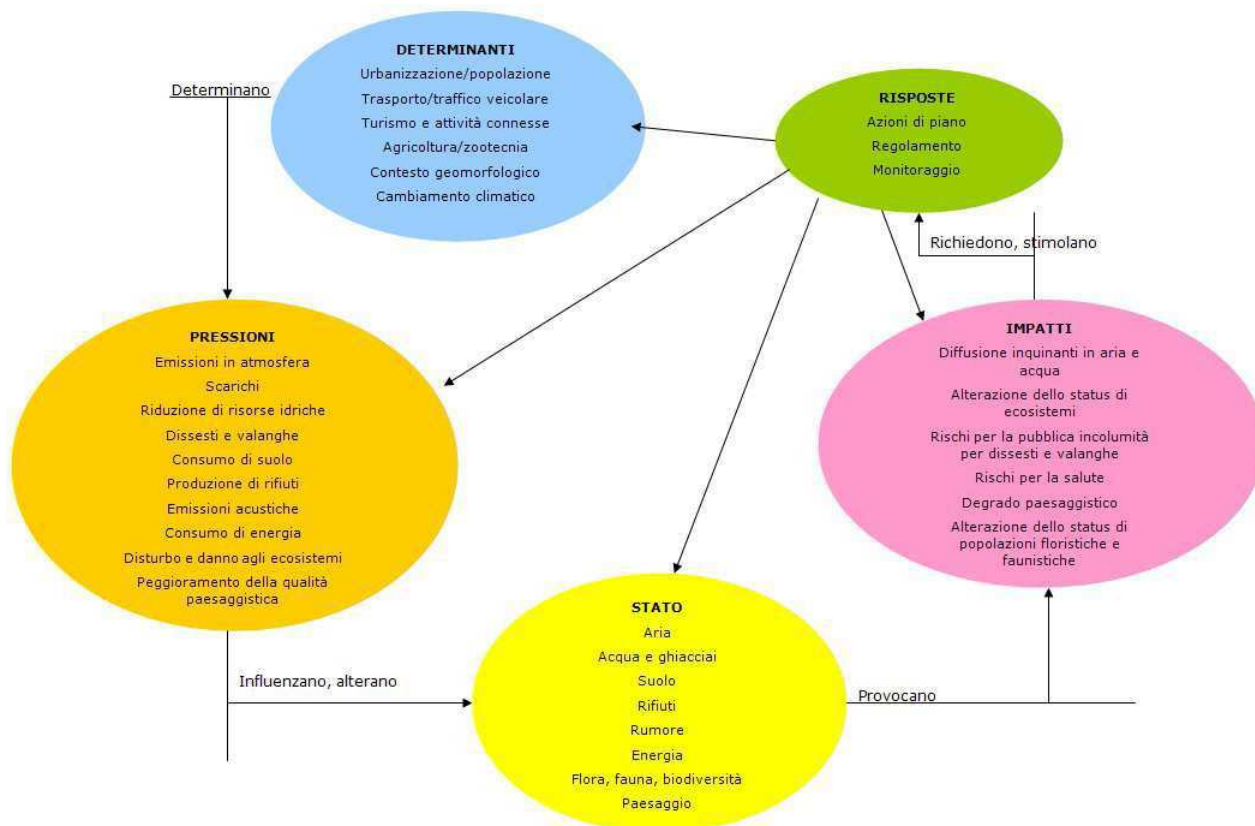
DETERMINANTI
Urbanizzazione/popolazione
Trasporto/traffico veicolare
Turismo e attività connesse
Agricoltura/zootecnia
Contesto geomorfologico
Cambiamento climatico

Determinano

RISPOSTE
Azioni di piano
Regolamento
Monitoraggio

Richiedono, stimolano

PRESSIONI
Emissioni in atmosfera
Scarichi
Riduzione di risorse idriche
Dissesti e valanghe
Consumo di suolo
Produzione di rifiuti
Emissioni acustiche
Consumo di energia
Disturbo e danno agli ecosistemi
Peggioramento della qualità paesaggistica

IMPATTI
Diffusione inquinanti in aria e acqua
Alterazione dello status di ecosistemi
Rischi per la pubblica incolumità per dissesti e valanghe
Rischi per la salute
Degrado paesaggistico
Alterazione dello status di popolazioni floristiche e faunistiche

Influenzano, alterano

STATO
Aria
Acqua e ghiacciai
Suolo
Rifiuti
Rumore
Energia
Flora, fauna, biodiversità
Paesaggio

Provocano